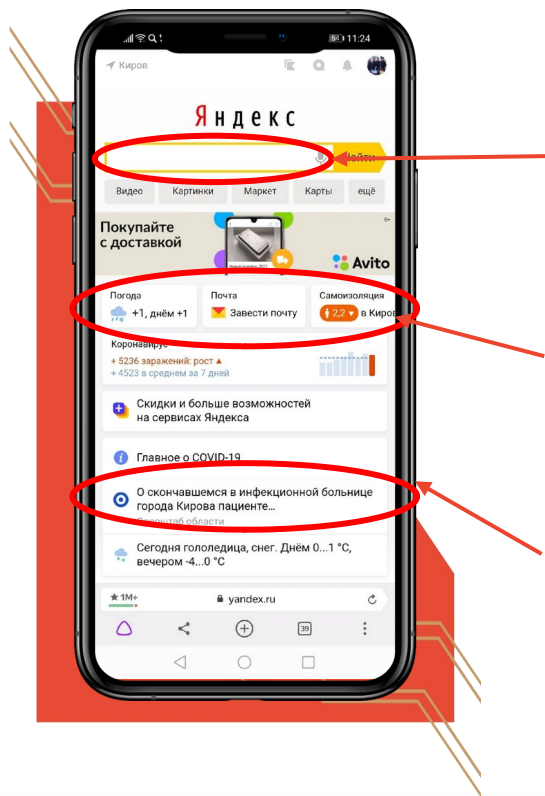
5G 11:24

Киров

Яндекс

Найти

Видео Картинки Маркет Карты ещё

Покупайте с доставкой

Avito

Погода
+1, днём +1

Почта
Завести почту

Самоизоляция
2,2 в Киров

Коронавирус
+ 5236 заражений: рост
+ 4523 в среднем за 7 дней

Скидки и больше возможностей на сервисах Яндекса

Главное о COVID-19

О скончавшемся в инфекционной больнице города Кирова пациенте...
Оперштаб области

Сегодня гололедица, снег. Днём 0...1 °С, вечером -4...0 °С

1M+ yandex.ru

39